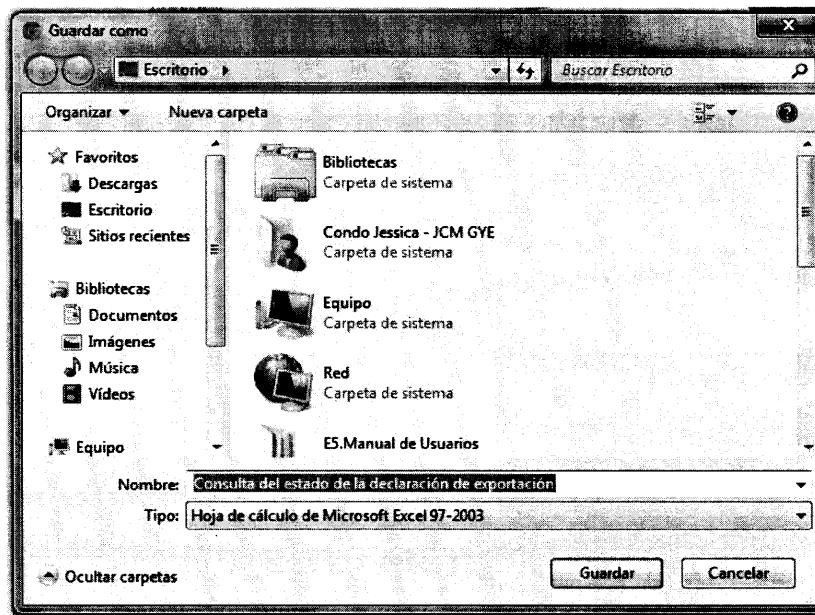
Guardar como

Escritorio ▸

Buscar Escritorio

Organizar ▾

Nueva carpeta

Favoritos

Descargas

Escritorio

Sitios recientes

Bibliotecas

Documentos

Imágenes

Música

Vídeos

Equipo

Bibliotecas
Carpeta de sistema

Condo Jessica - JCM GYE
Carpeta de sistema

Equipo
Carpeta de sistema

Red
Carpeta de sistema

E5.Manual de Usuarios

Nombre: Consulta del estado de la declaración de exportación

Tipo: Hoja de cálculo de Microsoft Excel 97-2003

Ocultar carpetas

Guardar

Cancelar